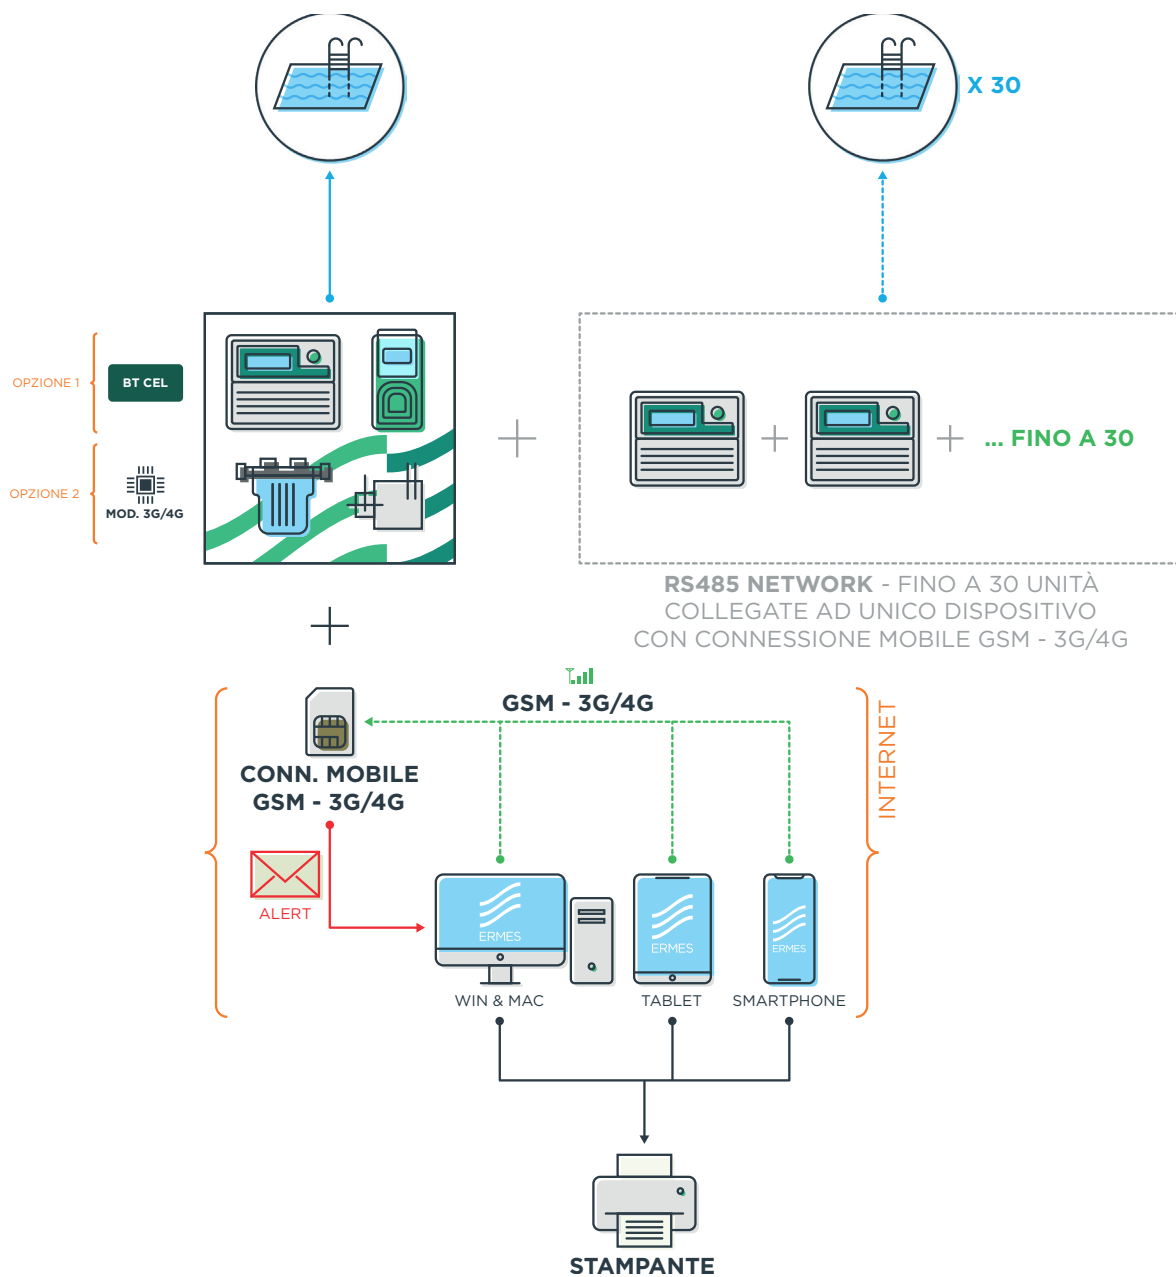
X 30

OPZIONE 1

BT CEL

OPZIONE 2

MOD. 3G/4G

... FINO A 30

RS485 NETWORK - FINO A 30 UNITÀ COLLEGATE AD UNICO DISPOSITIVO CON CONNESSIONE MOBILE GSM - 3G/4G

GSM - 3G/4G

CONN. MOBILE GSM - 3G/4G

INTERNET

ALERT

ERMES

ERMES

ERMES

WIN & MAC

TABLET

SMARTPHONE

STAMPANTE